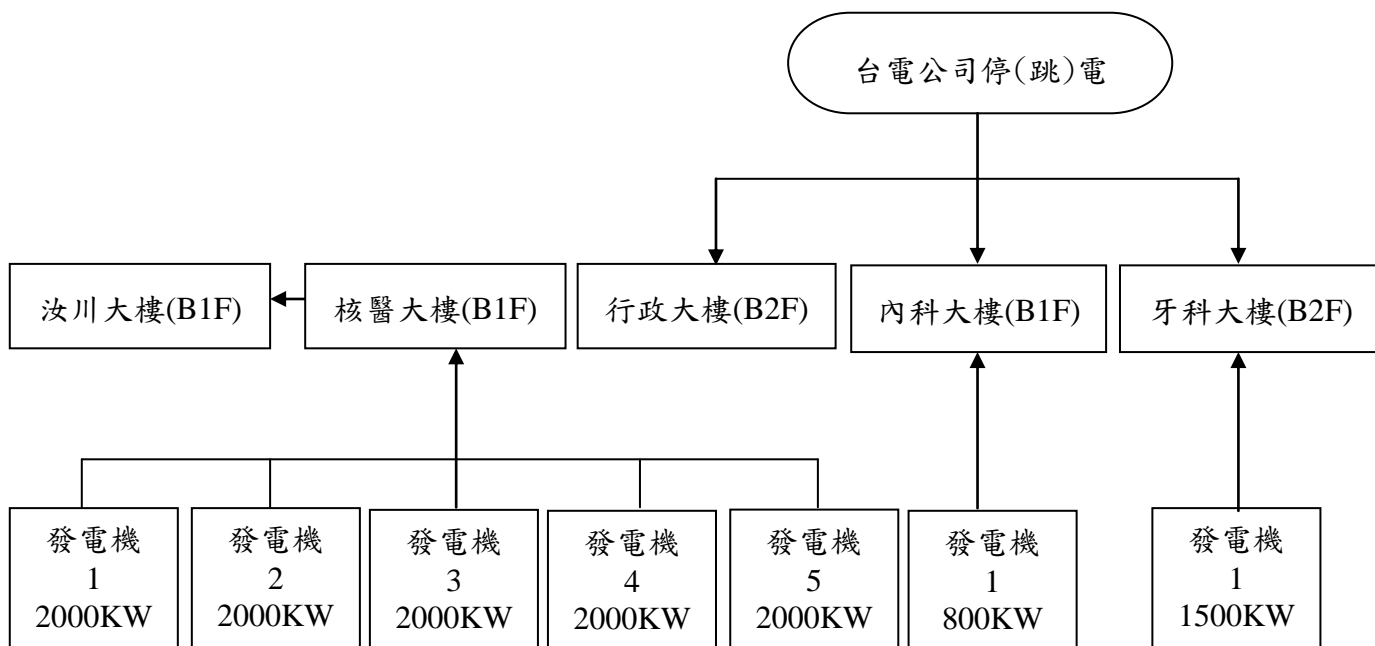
台電公司停(跳)電

汝川大樓(B1F)

核醫大樓(B1F)

行政大樓(B2F)

內科大樓(B1F)

牙科大樓(B2F)

發電機
1
2000KW

發電機
2
2000KW

發電機
3
2000KW

發電機
4
2000KW

發電機
5
2000KW

發電機
1
800KW

發電機
1
1500KW